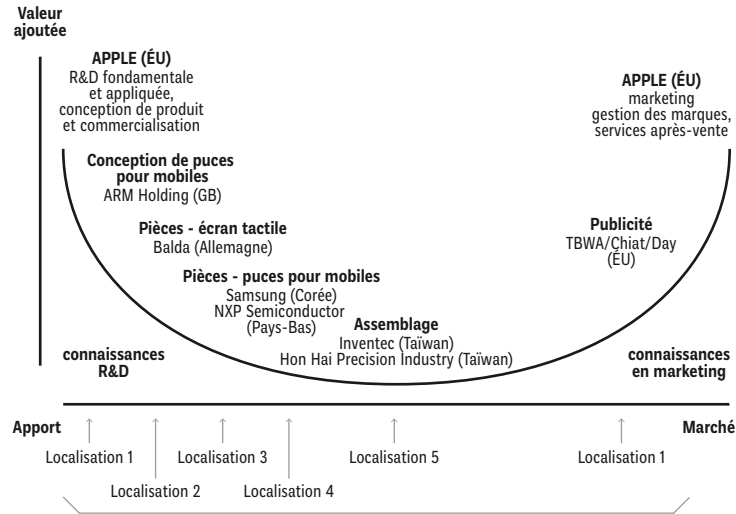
Valeur ajoutée

APPLE (ÉU)
R&D fondamentale et appliquée, conception de produit et commercialisation

APPLE (ÉU)
marketing gestion des marques, services après-vente

Conception de puces pour mobiles
ARM Holding (GB)

Pièces - écran tactile
Balda (Allemagne)

Publicité
TBWA/Chiat/Day (ÉU)

Pièces - puces pour mobiles
Samsung (Corée)
NXP Semiconductor (Pays-Bas)

Assemblage
Inventec (Taïwan)
Hon Hai Precision Industry (Taïwan)

connaissances R&D

connaissances en marketing

Apport

Marché

Localisation 1
Localisation 2
Localisation 3
Localisation 4
Localisation 5
Localisation 1